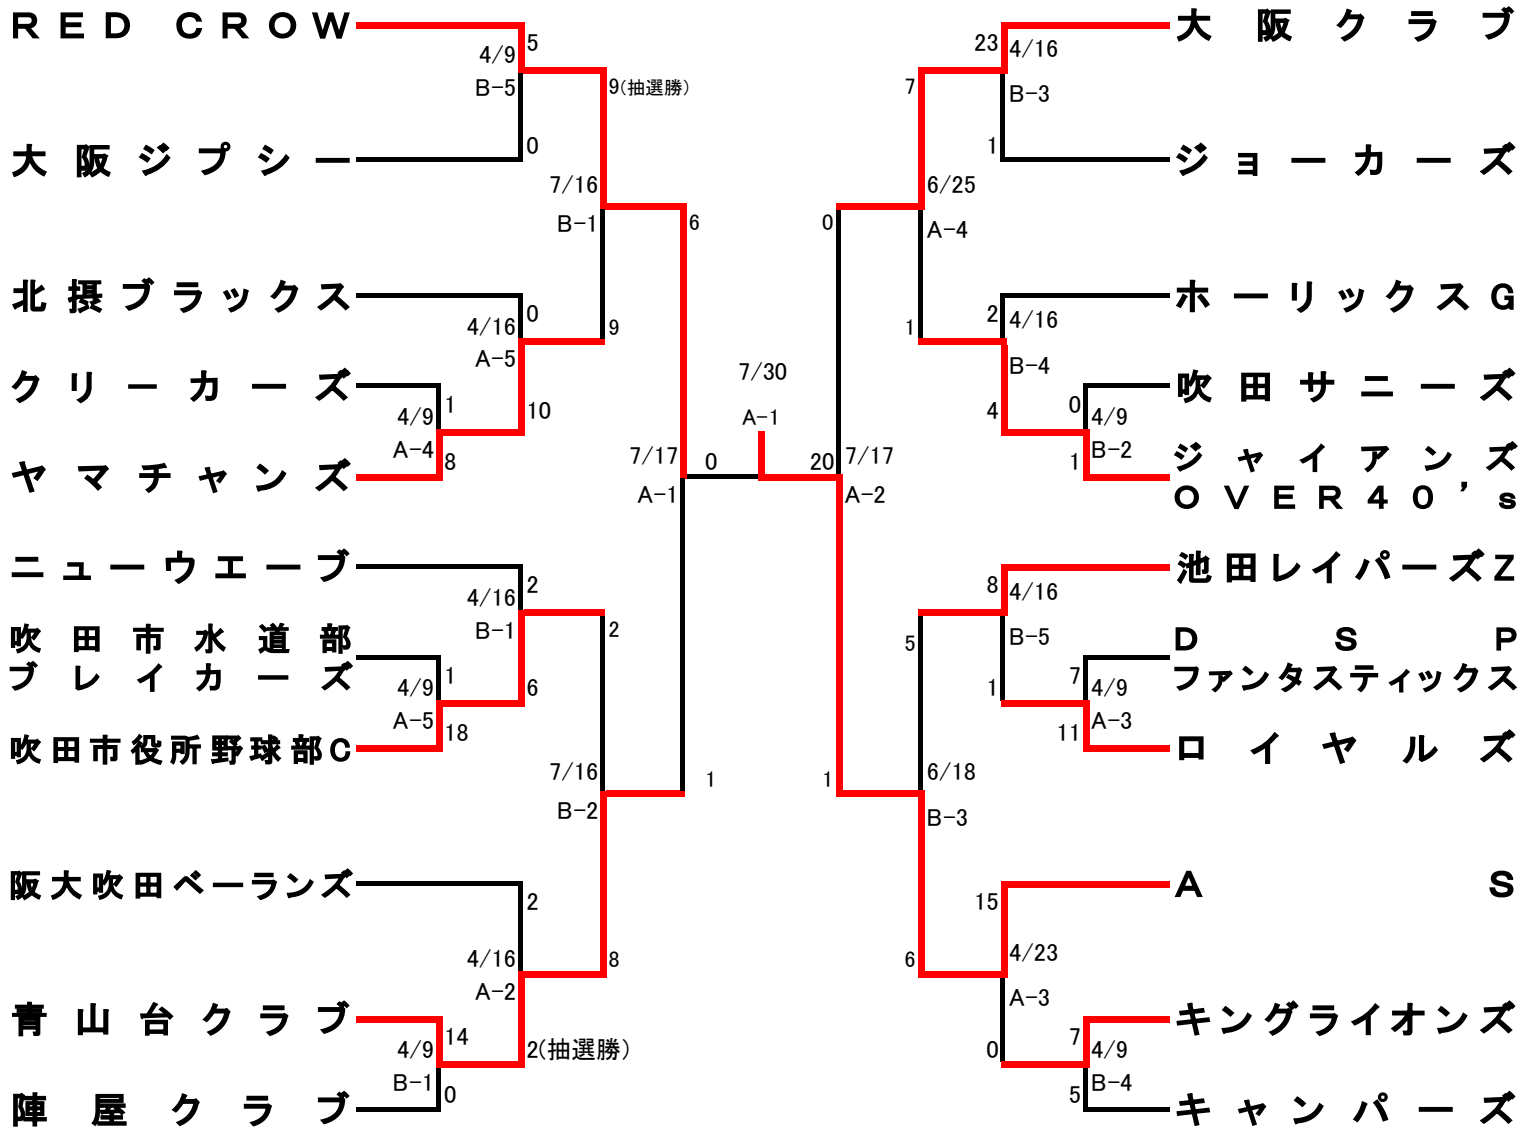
RED CROW
4/9 5
B-5
0
9(抽選勝)
大阪ジプシー
7/16
B-1
6
北摂ブラックス
0
4/16
A-5
9
クリーカーズ
1
4/9
A-4
10
8
ヤマチャンズ
7/17
A-1
0
7/30
A-1
20
7/17
A-2
ニューウエーブ
2
4/16
B-1
2
吹田市水道部ブレイカーズ
1
4/9
A-5
6
18
吹田市役所野球部C
7/16
B-2
1
1
阪大吹田ベーランズ
2
4/16
A-2
8
青山台クラブ
14
4/9
B-1
2(抽選勝)
0
陣屋クラブ
大阪クラブ
23 4/16
7
B-3
1
ジョーカーズ
0
6/25
A-4
ホーリックスG
2 4/16
1
B-4
吹田サニーズ
0 4/9
4
B-2
1
ジャイアンズOVER40's
池田レイパーズZ
8 4/16
5
B-5
DSPファンタスティックス
7 4/9
1
A-3
11
ロイヤルズ
1
6/18
B-3
AS
15
4/23
6
A-3
キングライオンズ
7 4/9
0
B-4
5
キャンパーズ